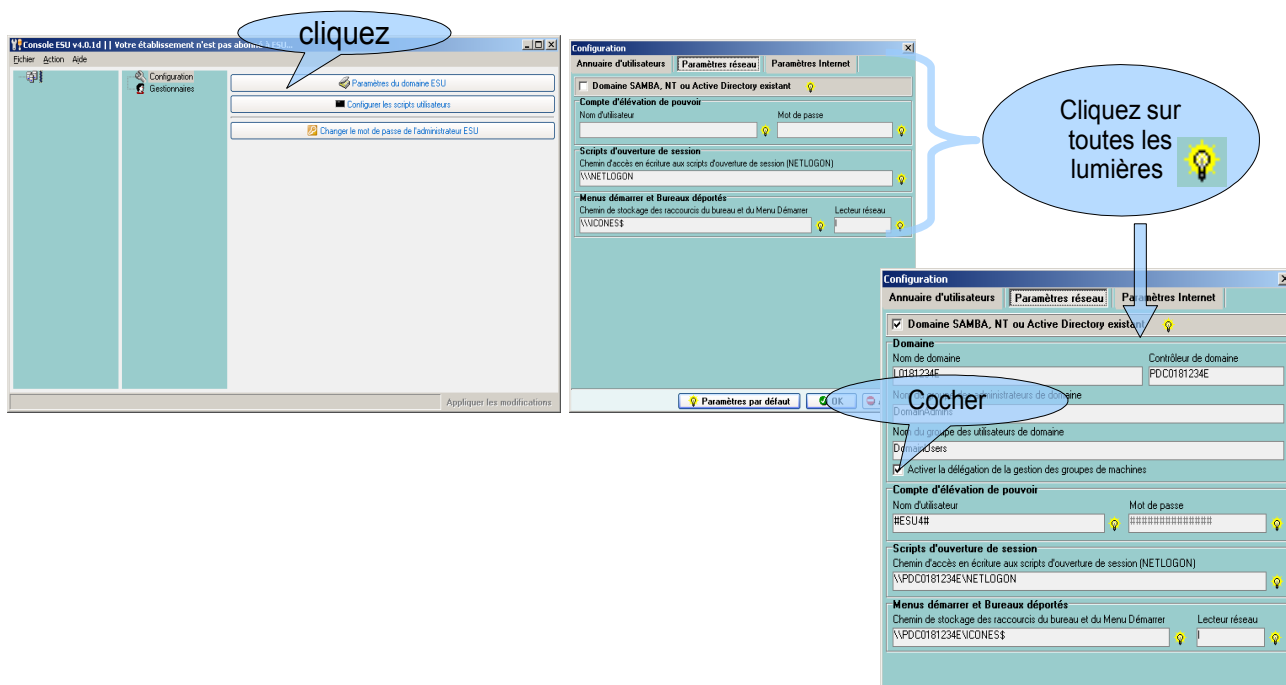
Console ESU v4.0.1d | | Votre établissement n'est pas abonn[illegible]

cliquez

Fichier Action Aide

Configuration
Gestionnaires

Paramètres du domaine ESU

Configurer les scripts utilisateurs

Changer le mot de passe de l'administrateur ESU

Appliquer les modifications

Configuration

Annuaire d'utilisateurs | Paramètres réseau | Paramètres Internet

Domaine SAMBA, NT ou Active Directory existant

Compte d'élévation de pouvoir
Nom d'utilisateur
Mot de passe

Scripts d'ouverture de session
Chemin d'accès en écriture aux scripts d'ouverture de session (NETLOGON)
\\\NETLOGON

Menus démarrer et Bureaux déportés
Chemin de stockage des raccourcis du bureau et du Menu Démarrer
Lecteur réseau
\\\ICONES$

Paramètres par défaut
OK

Cliquez sur toutes les lumières

Configuration

Annuaire d'utilisateurs | Paramètres réseau | Paramètres Internet

Domaine SAMBA, NT ou Active Directory existant

Domaine
Nom de domaine
Contrôleur de domaine
L0181234E
PDC0181234E

Cocher

Nom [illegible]dministrateurs de domaine
DomainAdmins
Nom du groupe des utilisateurs de domaine
DomainUsers
Activer la délégation de la gestion des groupes de machines

Compte d'élévation de pouvoir
Nom d'utilisateur
Mot de passe
#ESU4#
##############

Scripts d'ouverture de session
Chemin d'accès en écriture aux scripts d'ouverture de session (NETLOGON)
\\PDC0181234E\NETLOGON

Menus démarrer et Bureaux déportés
Chemin de stockage des raccourcis du bureau et du Menu Démarrer
Lecteur réseau
\\PDC0181234E\ICONES$